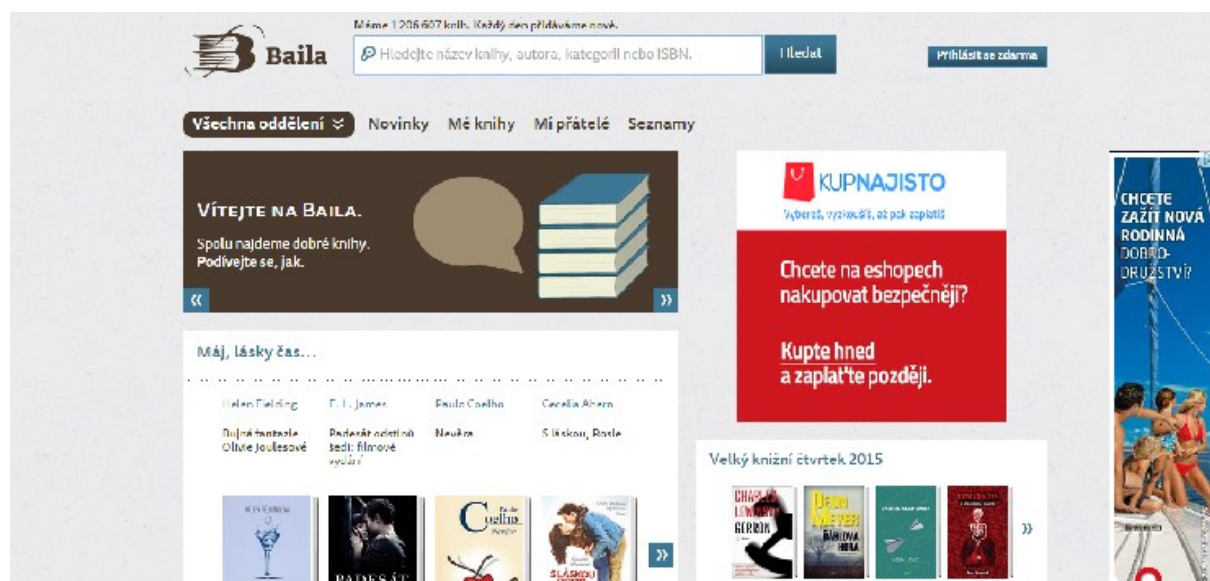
Baila

Máme 1 206 607 knih. Každý den přidáváme nové.

Hledejte název knihy, autora, kategorii nebo ISBN.

Hledat

Přihlásit se zdarma

Všechna oddělení Novinky Mé knihy Mí přátelé Seznamy

Vítejte na Baila.

Spolu najdeme dobré knihy. Podívejte se, jak.

«

»

Máj, lásky čas...

Helen Fielding
Bujná fantazie Olivie Joulesové

E. L. James
Padesát odstínů šedi: filmové vydání

Paulo Coelho
Nevěra

Cecelia Ahern
S láskou, Rosie

»

KUPNAJISTO

Vybereš, vyzkoušíš, až pak zaplatíš

Chcete na eshopech nakupovat bezpečněji?

Kupte hned a zaplaťte později.

Velký knižní čtvrtek 2015

»

CHCETE ZAŽÍT NOVÁ RODINNÁ DOBRO-DRUŽSTVÍ?